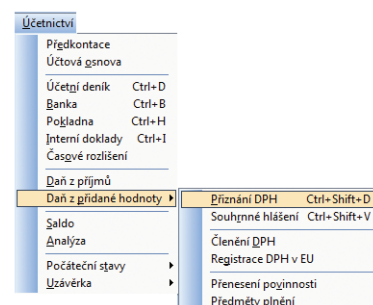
Účetnictví

Předkontace
Účtová osnova

Účetní deník Ctrl+D
Banka Ctrl+B
Pokladna Ctrl+H
Interní doklady Ctrl+I
Časové rozlišení

Daň z příjmů
Daň z přidané hodnoty

Saldo
Analýza

Počáteční stavy
Uzávěrka

Přiznání DPH Ctrl+Shift+D
Souhrnné hlášení Ctrl+Shift+V

Členění DPH
Registrace DPH v EU

Přenesení povinnosti
Předměty plnění